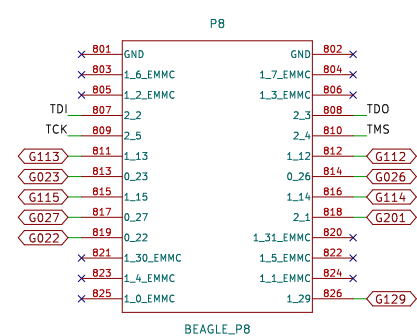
P8

B01 GND
B03 1_6_EMMC
B05 1_2_EMMC
TDI B07 2_2
TCK B09 2_5
G113 B11 1_13
G023 B13 0_23
G115 B15 1_15
G027 B17 0_27
G022 B19 0_22
B21 1_30_EMMC
B23 1_4_EMMC
B25 1_0_EMMC

GND B02
1_7_EMMC B04
1_3_EMMC B06
2_3 B08 TDO
2_4 B10 TMS
1_12 B12 G112
0_26 B14 G026
1_14 B16 G114
2_1 B18 G201
1_31_EMMC B20
1_5_EMMC B22
1_1_EMMC B24
1_29 B26 G129

BEAGLE_P8